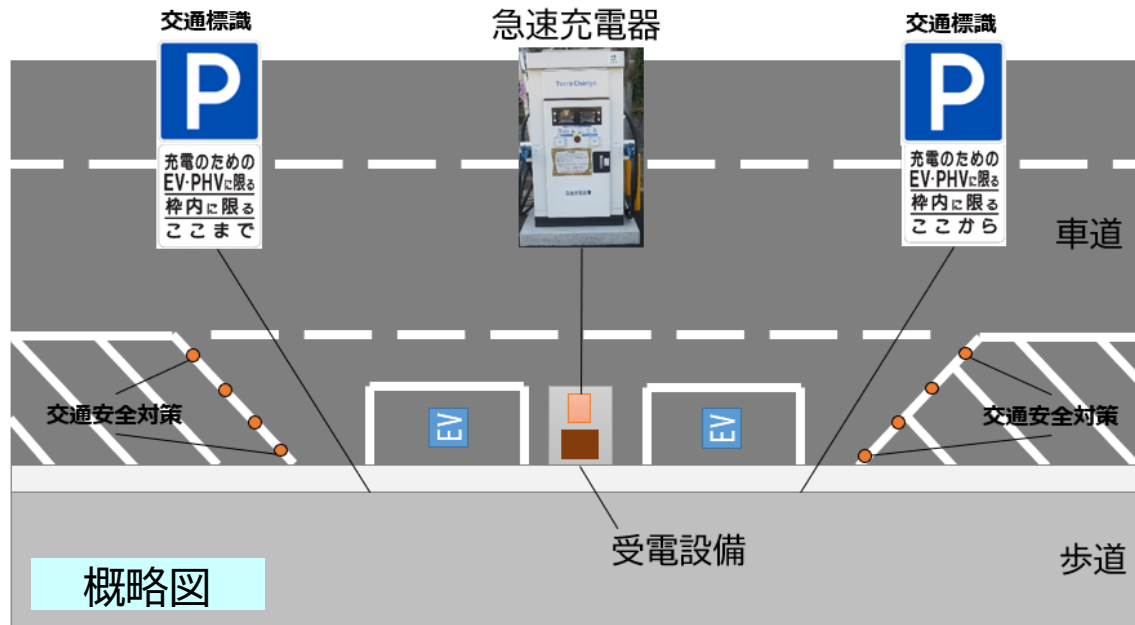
交通標識

P

充電のための
EV·PHVに限る
枠内に限る
ここまで

急速充電器

Terra Charge

交通標識

P

充電のための
EV·PHVに限る
枠内に限る
ここから

車道

交通安全対策

EV

EV

交通安全対策

受電設備

歩道

概略図